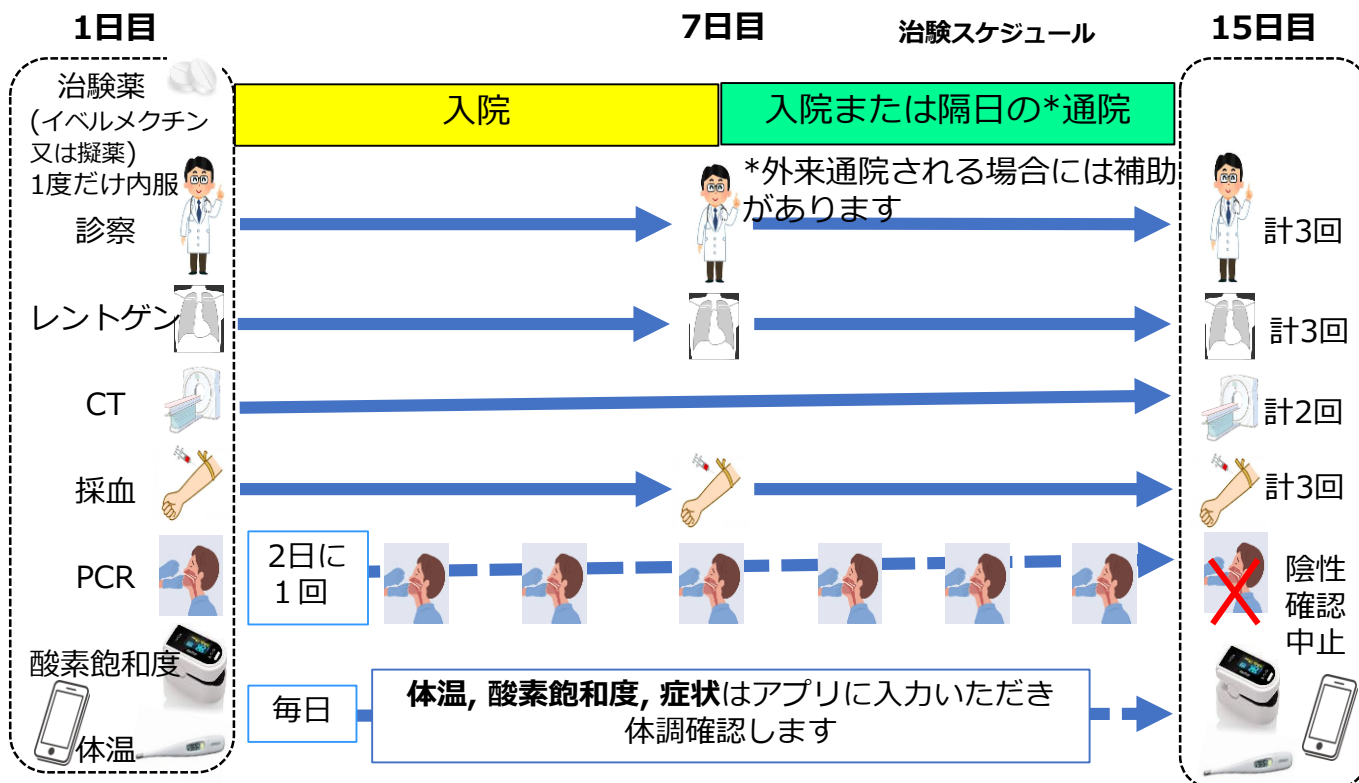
1日目

7日目

治験スケジュール

15日目

治験薬
(イベルメクチン
又は擬薬)
1度だけ内服

入院

入院または隔日の*通院

*外来通院される場合には補助があります

診察

計3回

レントゲン

計3回

CT

計2回

採血

計3回

PCR

2日に
1回

陰性
確認
中止

酸素飽和度

毎日

**体温, 酸素飽和度, 症状**はアプリに入力いただき
体調確認します

体温